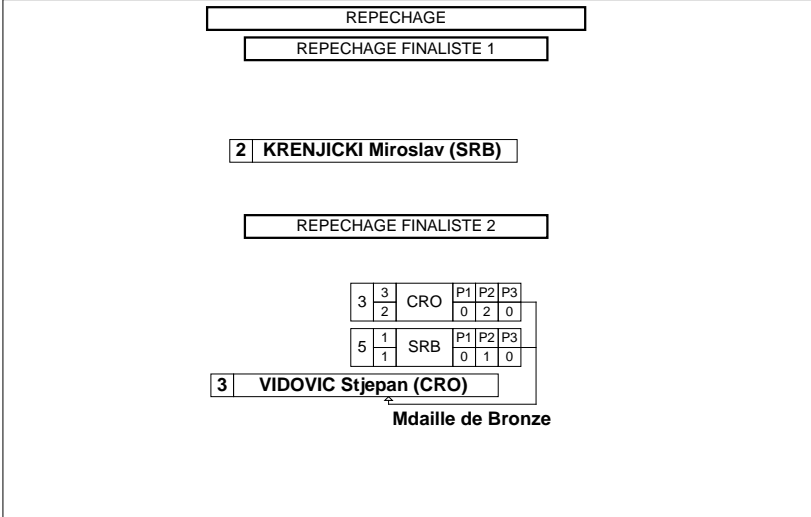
REPECHAGE

REPECHAGE FINALISTE 1

2 KRENJICKI Miroslav (SRB)

REPECHAGE FINALISTE 2

| 3 | 3 / 2 | CRO | P1 | P2 | P3 |
|---|---|---|---|---|---|
| | | | 0 | 2 | 0 |

| 5 | 1 / 1 | SRB | P1 | P2 | P3 |
|---|---|---|---|---|---|
| | | | 0 | 1 | 0 |

3 VIDOVIC Stjepan (CRO)

Mdaille de Bronze